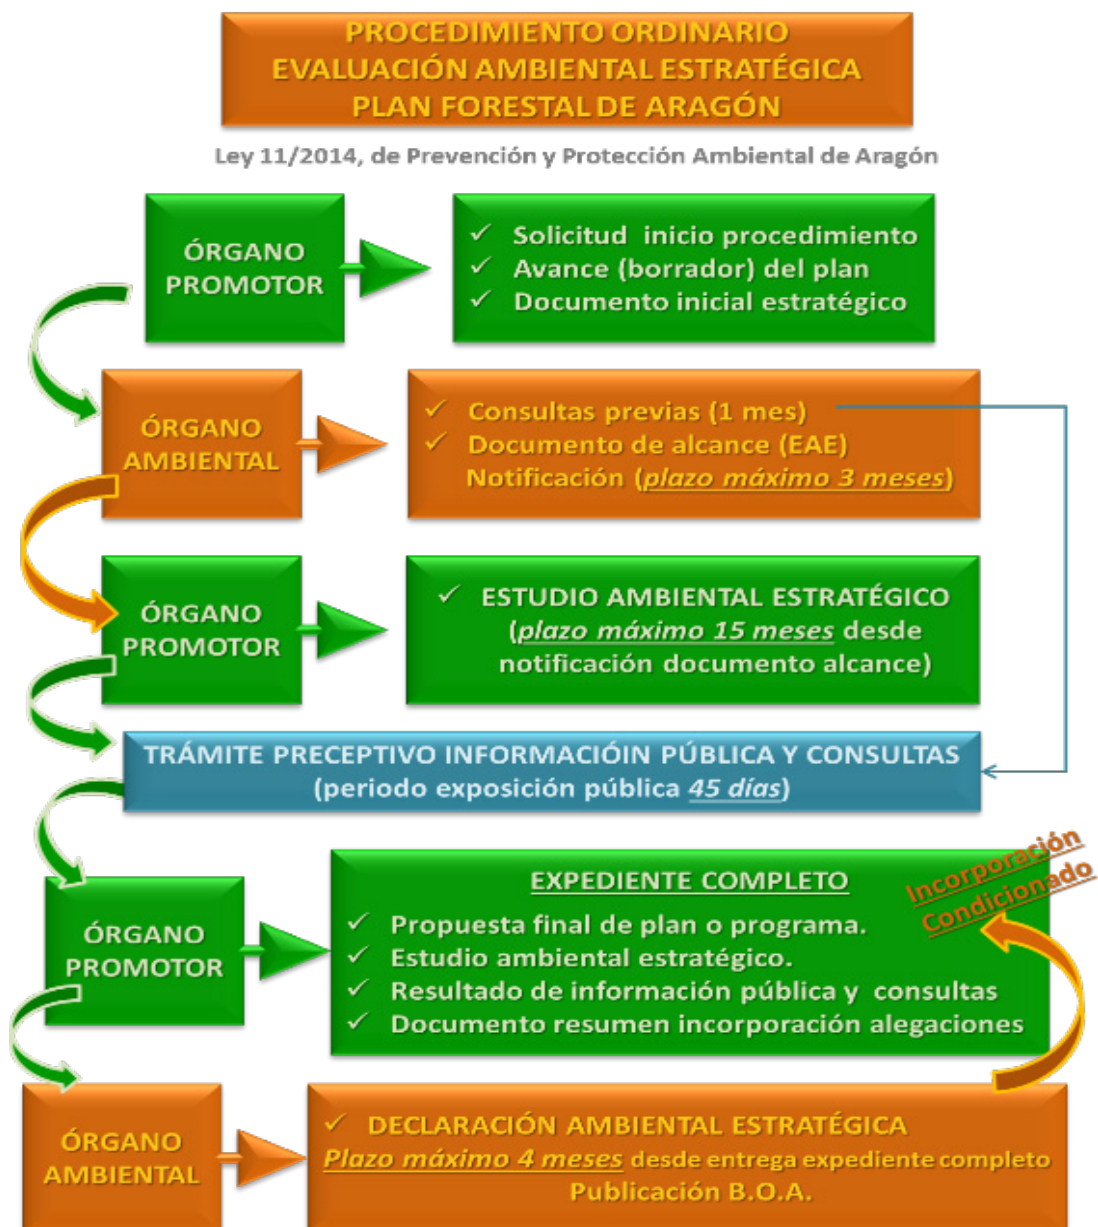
PROCEDIMIENTO ORDINARIO
EVALUACIÓN AMBIENTAL ESTRATÉGICA
PLAN FORESTAL DE ARAGÓN

Ley 11/2014, de Prevención y Protección Ambiental de Aragón

ÓRGANO PROMOTOR

✓ Solicitud inicio procedimiento
✓ Avance (borrador) del plan
✓ Documento inicial estratégico

ÓRGANO AMBIENTAL

✓ Consultas previas (1 mes)
✓ Documento de alcance (EAE)
Notificación (plazo máximo 3 meses)

ÓRGANO PROMOTOR

✓ ESTUDIO AMBIENTAL ESTRATÉGICO (plazo máximo 15 meses desde notificación documento alcance)

TRÁMITE PRECEPTIVO INFORMACIÓIN PÚBLICA Y CONSULTAS (periodo exposición pública 45 días)

ÓRGANO PROMOTOR

EXPEDIENTE COMPLETO
✓ Propuesta final de plan o programa.
✓ Estudio ambiental estratégico.
✓ Resultado de información pública y consultas
✓ Documento resumen incorporación alegaciones

Incorporación Condicionado

ÓRGANO AMBIENTAL

✓ DECLARACIÓN AMBIENTAL ESTRATÉGICA
Plazo máximo 4 meses desde entrega expediente completo
Publicación B.O.A.